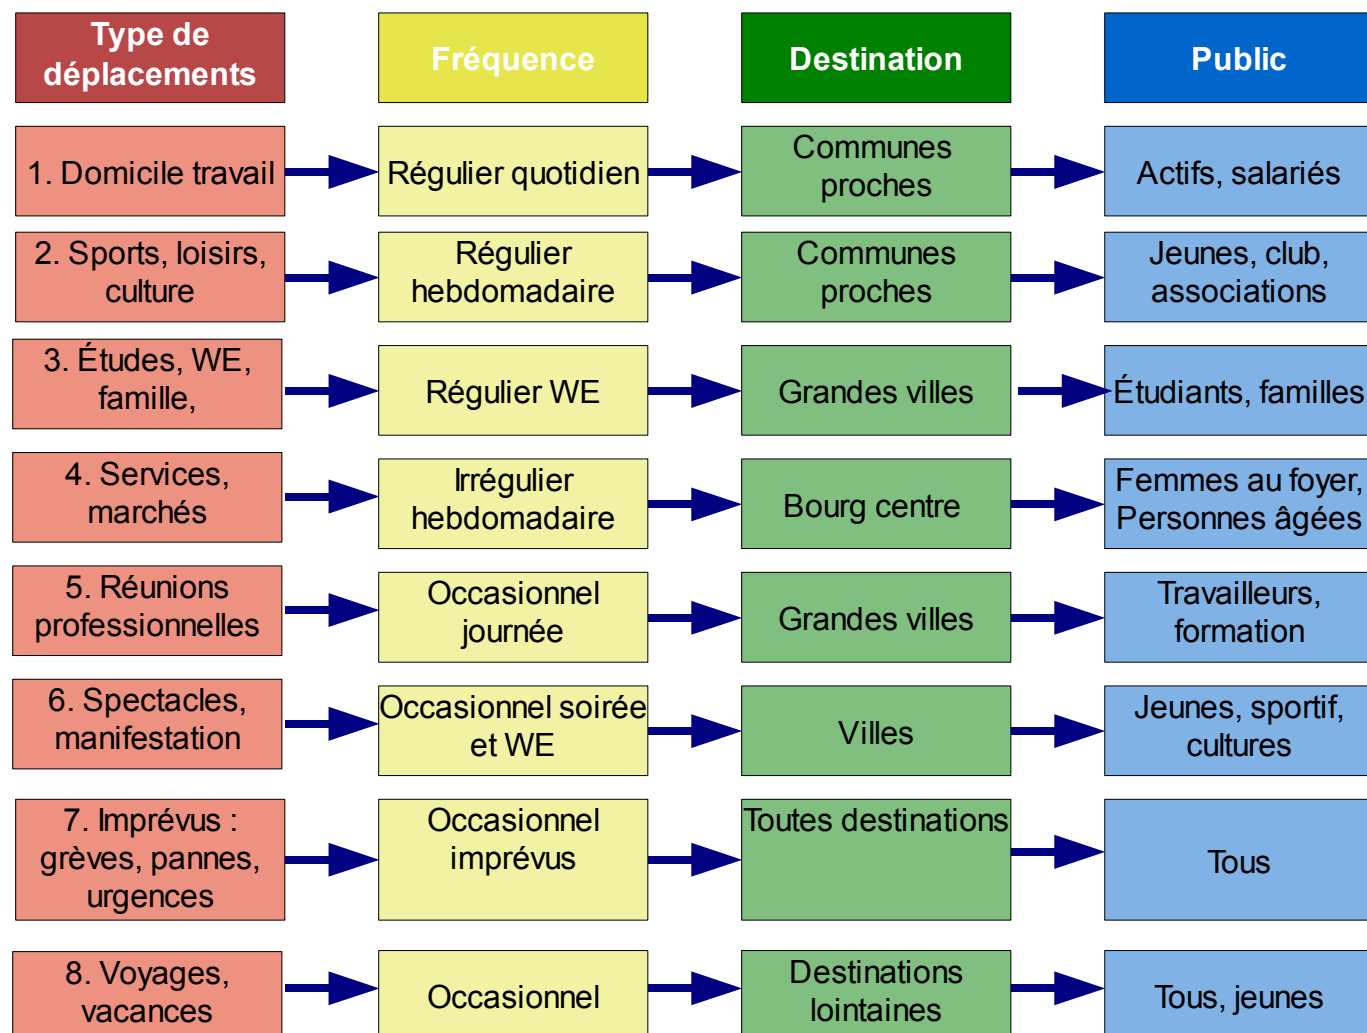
| Type de déplacements | Fréquence | Destination | Public |
|---|---|---|---|
| 1. Domicile travail | Régulier quotidien | Communes proches | Actifs, salariés |
| 2. Sports, loisirs, culture | Régulier hebdomadaire | Communes proches | Jeunes, club, associations |
| 3. Études, WE, famille, | Régulier WE | Grandes villes | Étudiants, familles |
| 4. Services, marchés | Irrégulier hebdomadaire | Bourg centre | Femmes au foyer, Personnes âgées |
| 5. Réunions professionnelles | Occasionnel journée | Grandes villes | Travailleurs, formation |
| 6. Spectacles, manifestation | Occasionnel soirée et WE | Villes | Jeunes, sportif, cultures |
| 7. Imprévus : grèves, pannes, urgences | Occasionnel imprévus | Toutes destinations | Tous |
| 8. Voyages, vacances | Occasionnel | Destinations lointaines | Tous, jeunes |